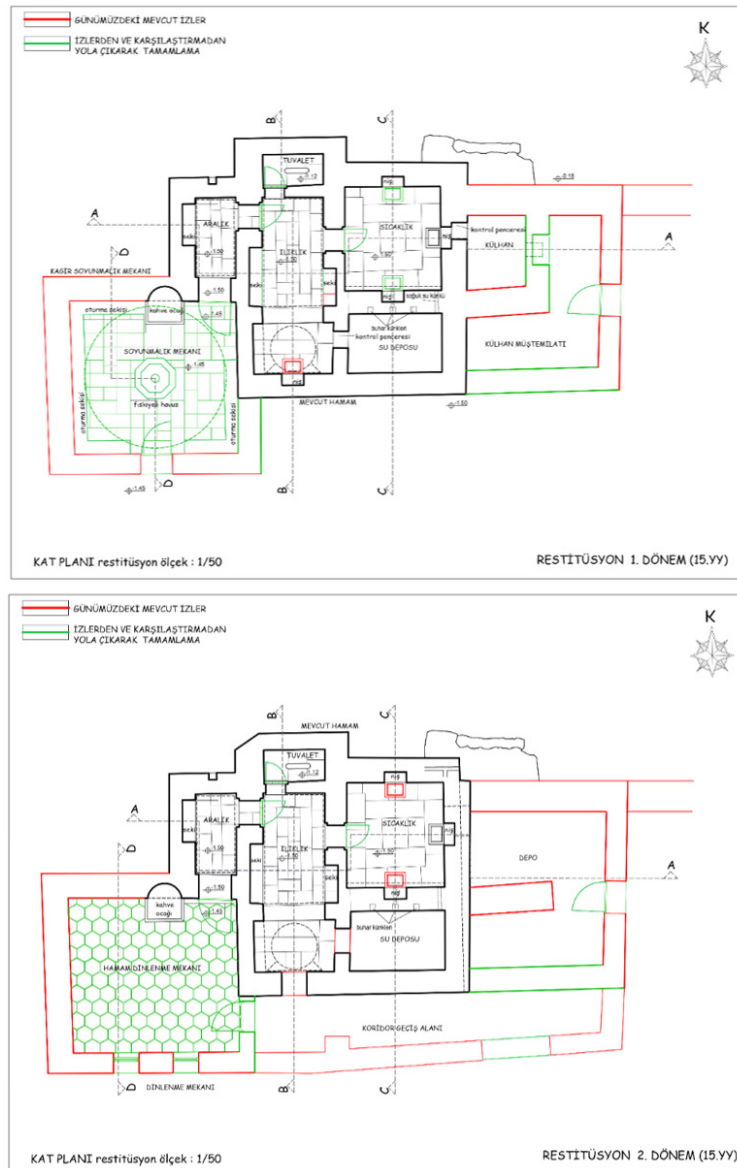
GÜNÜMÜZDEKİ MEVCUT İZLER

İZLERDEN VE KARŞILAŞTIRMADAN YOLA ÇIKARAK TAMAMLAMA

K

B

C

TUVALET

0.12

niş

0.15

A

ARALIK

ILIKLIK

SICAKLIK

kontrol penceresi

niş

KÜLHAN

A

seki

1.50

1.50

1.50

seki

seki

KASIR SOYUNMALIK MEKANI

1.50

1.50

niş

soğuk su külhü

D

oturma sekisi

kahve ocağı

1.45

külhan kontrol penceresi

SU DEPOSU

KÜLHAN MÜŞTEMİLATI

SOYUNMALIK MEKANI

1.45

niş

fıskiyeli havuz

oturma sekisi

oturma sekisi

MEVCUT HAMAM

1.50

1.65

D

B

C

KAT PLANI restitüsyon ölçek : 1/50

RESTİTÜSYON 1. DÖNEM (15.YY)

GÜNÜMÜZDEKİ MEVCUT İZLER

İZLERDEN VE KARŞILAŞTIRMADAN YOLA ÇIKARAK TAMAMLAMA

K

B

MEVCUT HAMAM

C

TUVALET

0.12

niş

A

ARALIK

ILIKLIK

SICAKLIK

niş

seki

1.50

1.50

seki

1.50

DEPO

A

1.50

niş

kahve ocağı

1.63

külhan kanalı

SU DEPOSU

HAMAM DİNLENME MEKANI

KORİDOR GEÇİŞ ALANI

D

DİNLENME MEKANI

B

C

KAT PLANI restitüsyon ölçek : 1/50

RESTİTÜSYON 2. DÖNEM (15.YY)